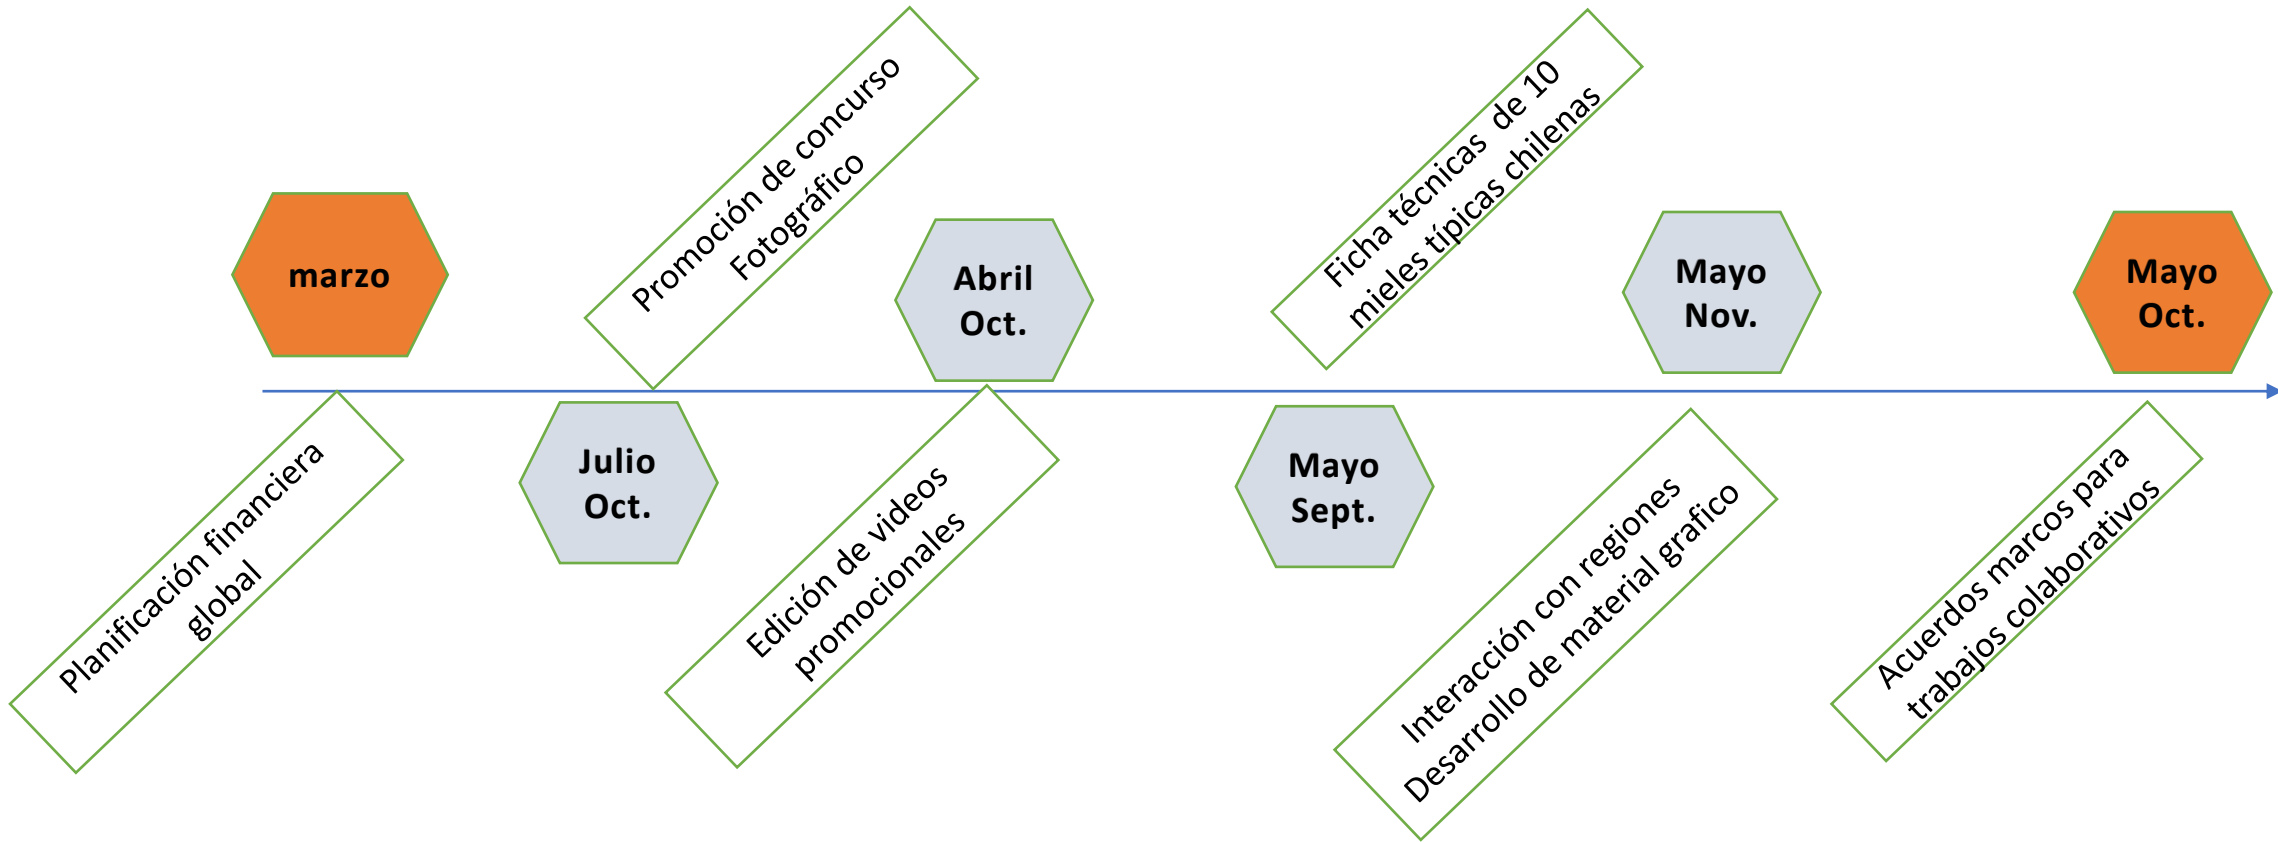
marzo

Planificación financiera global

Promoción de concurso Fotográfico

Julio Oct.

Abril Oct.

Edición de videos promocionales

Ficha técnicas de 10 mieles típicas chilenas

Mayo Sept.

Interacción con regiones Desarrollo de material grafico

Mayo Nov.

Mayo Oct.

Acuerdos marcos para trabajos colaborativos